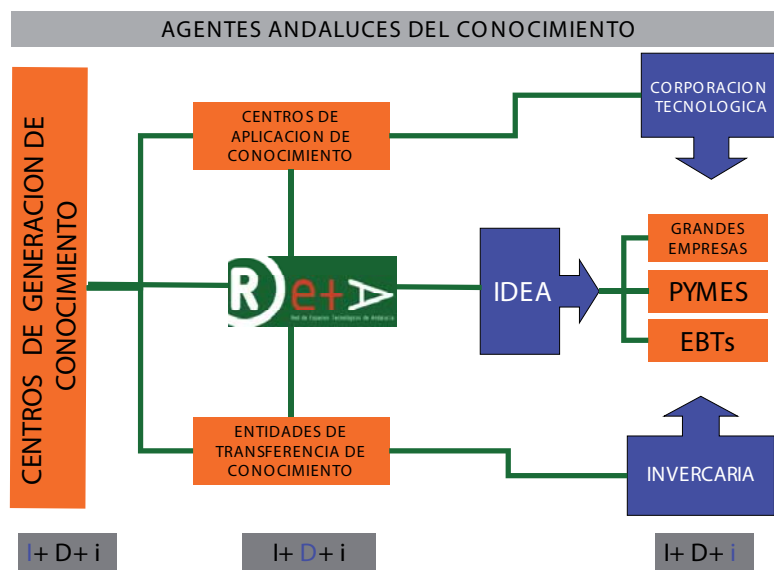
AGENTES ANDALUCES DEL CONOCIMIENTO

CENTROS DE GENERACION DE CONOCIMIENTO

CENTROS DE APLICACION DE CONOCIMIENTO

CORPORACION TECNOLOGICA

R e+A
Red de Espacios Tecnológicos de Andalucía

IDEA

GRANDES EMPRESAS

PYMES

EBTs

ENTIDADES DE TRANSFERENCIA DE CONOCIMIENTO

INVERCARIA

I+ D+ i

I+ D+ i

I+ D+ i